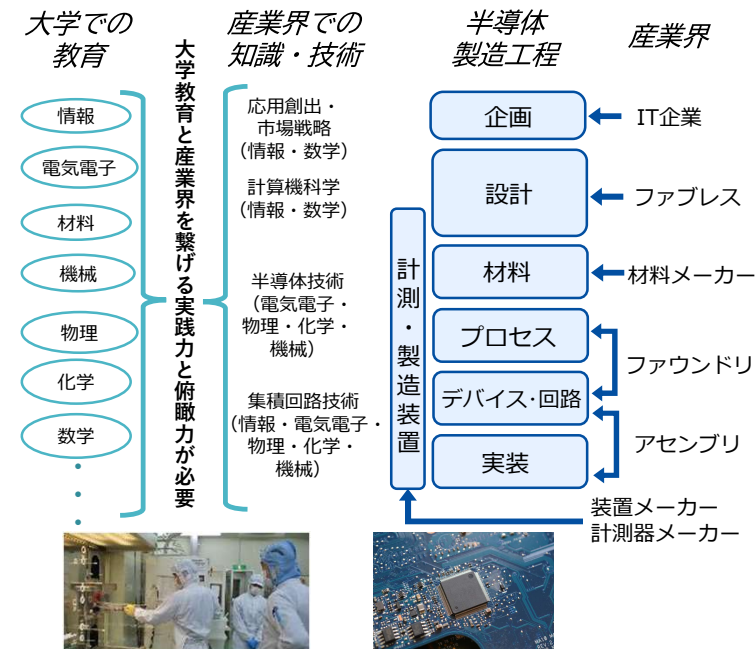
大学での教育

情報
電気電子
材料
機械
物理
化学
数学
・
・
・

大学教育と産業界を繋げる実践力と俯瞰力が必要

産業界での知識・技術

応用創出・市場戦略（情報・数学）

計算機科学（情報・数学）

半導体技術（電気電子・物理・化学・機械）

集積回路技術（情報・電気電子・物理・化学・機械）

半導体製造工程

計測・製造装置

企画
設計
材料
プロセス
デバイス・回路
実装

産業界

IT企業
ファブレス
材料メーカー
ファウンドリ
アセンブリ
装置メーカー
計測器メーカー